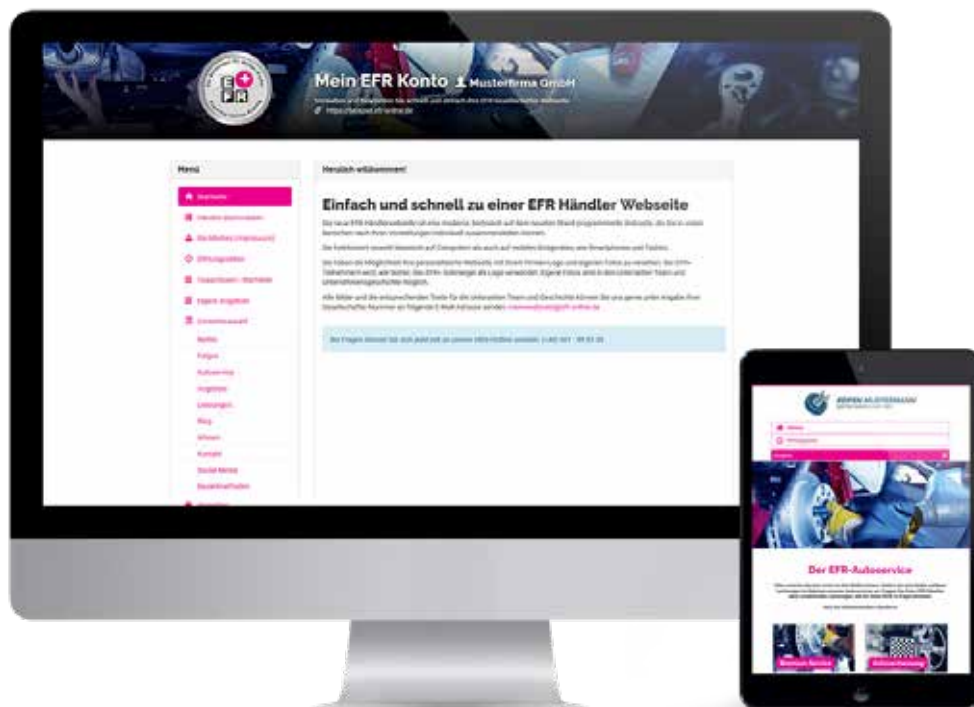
Mein EFR Konto Musterfirma GmbH

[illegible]

Menü

Startseite

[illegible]

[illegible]

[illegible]

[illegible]

Eigene Angaben

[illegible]

Reifen

Felgen

Autoservice

Angebote

Leistungen

Blog

Wissen

Kontakt

Social Media

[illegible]

Herzlich willkommen!

Einfach und schnell zu einer EFR Händler Webseite

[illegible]

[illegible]

REIFEN MUSTERMANN

Der EFR-Autoservice

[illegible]